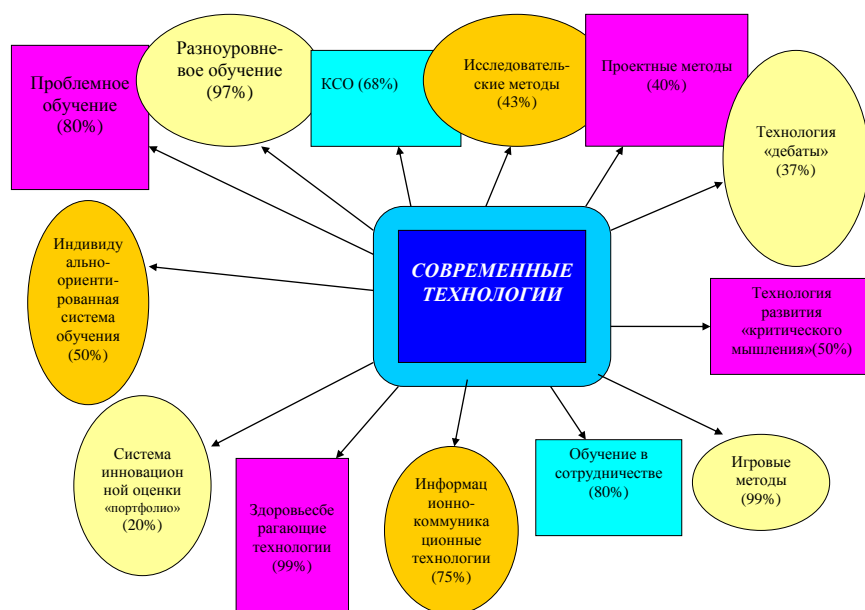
СОВРЕМЕННЫЕ ТЕХНОЛОГИИ

Проблемное обучение (80%)

Разноуровневое обучение (97%)

КСО (68%)

Исследовательские методы (43%)

Проектные методы (40%)

Технология «дебаты» (37%)

Индивидуально-ориентированная система обучения (50%)

Технология развития «критического мышления»(50%)

Система инновационной оценки «портфолио» (20%)

Здоровьесберагающие технологии (99%)

Информационно-коммуникационные технологии (75%)

Обучение в сотрудничестве (80%)

Игровые методы (99%)